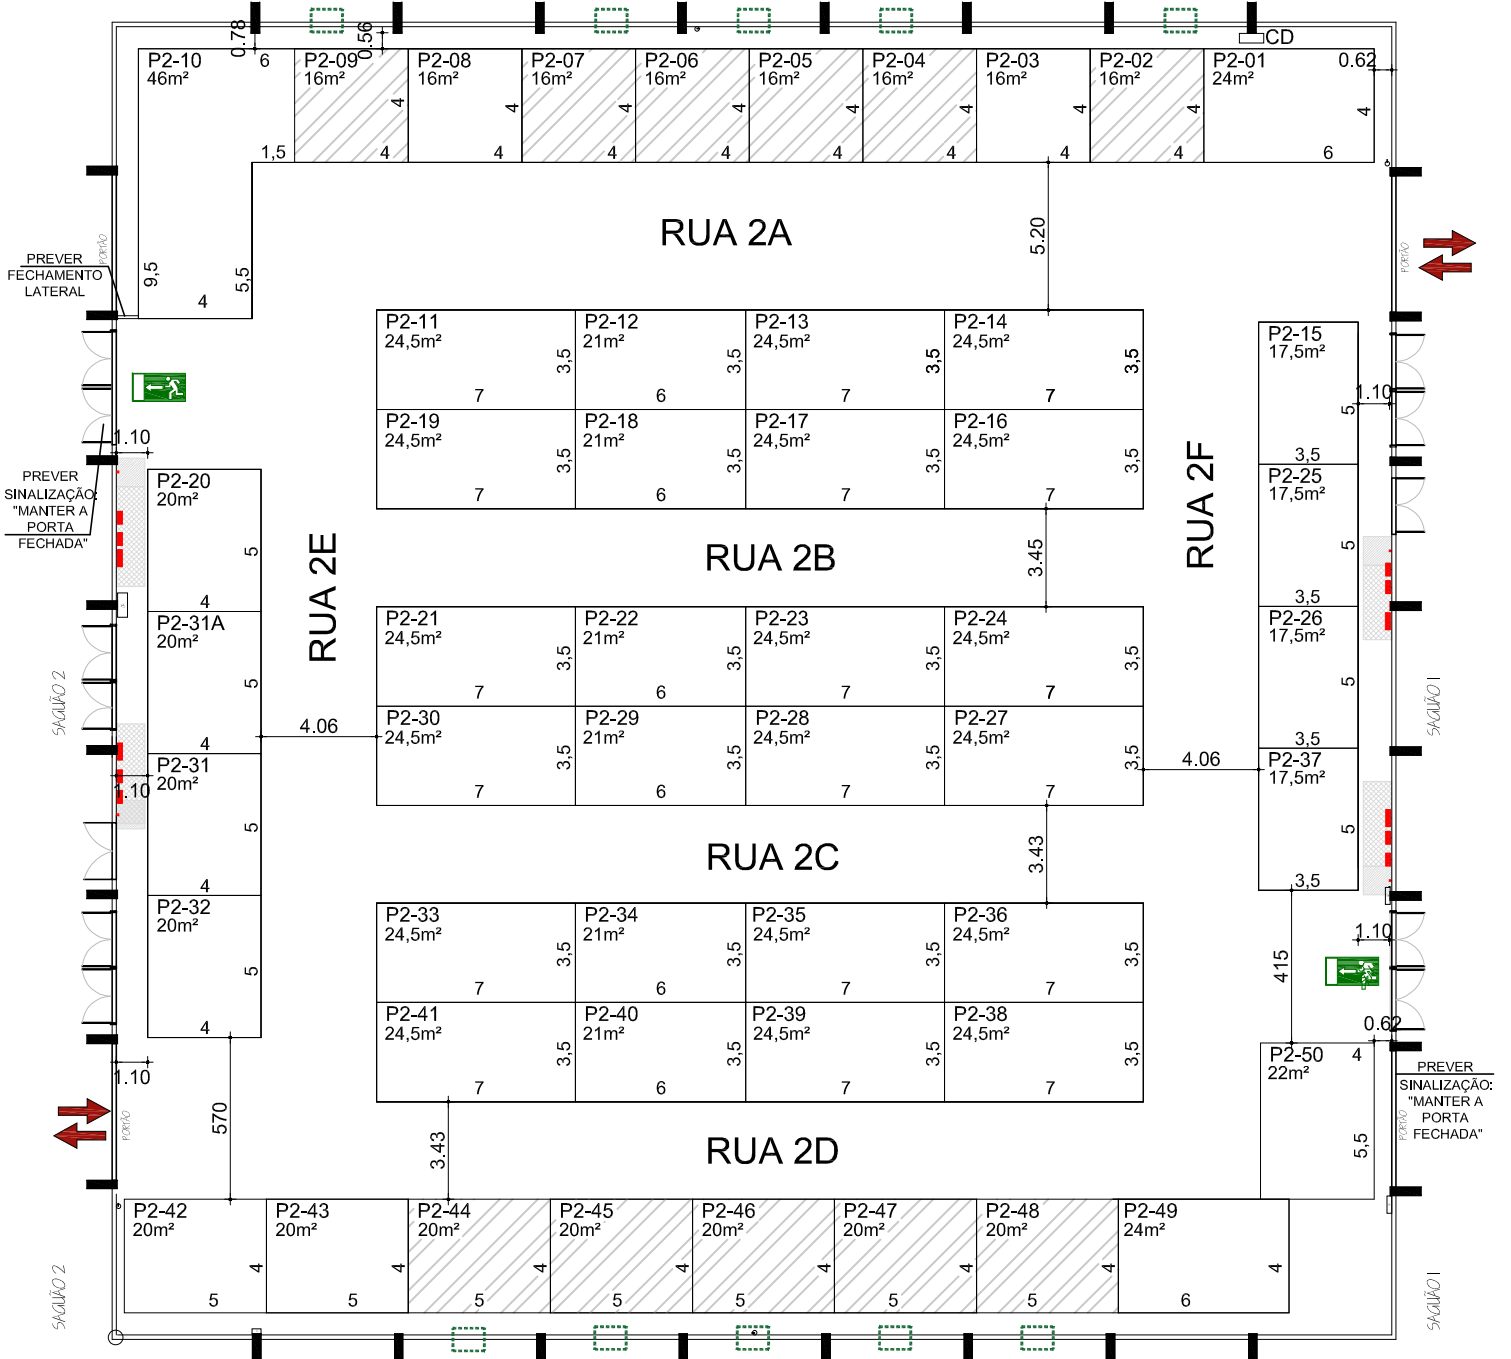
0.78
0.56
CD

P2-10
46m²
6
1,5
9,5
5,5
4

P2-09
16m²
4
4

P2-08
16m²
4
4

P2-07
16m²
4
4

P2-06
16m²
4
4

P2-05
16m²
4
4

P2-04
16m²
4
4

P2-03
16m²
4
4

P2-02
16m²
4
4

P2-01
24m²
0.62
4
6

RUA 2A
5.20

PREVER FECHAMENTO LATERAL
PORTÃO

P2-11
24,5m²
3,5
7

P2-12
21m²
3,5
6

P2-13
24,5m²
3,5
7

P2-14
24,5m²
3,5
7

P2-19
24,5m²
3,5
7

P2-18
21m²
3,5
6

P2-17
24,5m²
3,5
7

P2-16
24,5m²
3,5
7

P2-15
17,5m²
5
3,5
1.10

P2-25
17,5m²
5
3,5

P2-26
17,5m²
5
3,5

P2-37
17,5m²
5
3,5

RUA 2F
PORTÃO

1.10
PREVER SINALIZAÇÃO: "MANTER A PORTA FECHADA"

P2-20
20m²
5
4

P2-31A
20m²
5
4

P2-31
20m²
5
4
1.10

P2-32
20m²
5
4

RUA 2E
RUA 2B
3.45

P2-21
24,5m²
3,5
7

P2-22
21m²
3,5
6

P2-23
24,5m²
3,5
7

P2-24
24,5m²
3,5
7

4.06

P2-30
24,5m²
3,5
7

P2-29
21m²
3,5
6

P2-28
24,5m²
3,5
7

P2-27
24,5m²
3,5
7

4.06

SAGUÃO 2
SAGUÃO 1

RUA 2C
3.43

P2-33
24,5m²
3,5
7

P2-34
21m²
3,5
6

P2-35
24,5m²
3,5
7

P2-36
24,5m²
3,5
7

P2-41
24,5m²
3,5
7

P2-40
21m²
3,5
6

P2-39
24,5m²
3,5
7

P2-38
24,5m²
3,5
7

1.10
415
0.62

P2-50
22m²
4
5,5

PREVER SINALIZAÇÃO: "MANTER A PORTA FECHADA"
PORTÃO

1.10
PORTÃO
570
3.43
RUA 2D

P2-42
20m²
5

P2-43
20m²
4
5

P2-44
20m²
4
5

P2-45
20m²
4
5

P2-46
20m²
4
5

P2-47
20m²
4
5

P2-48
20m²
4
5

P2-49
24m²
4
6

SAGUÃO 2
SAGUÃO 1